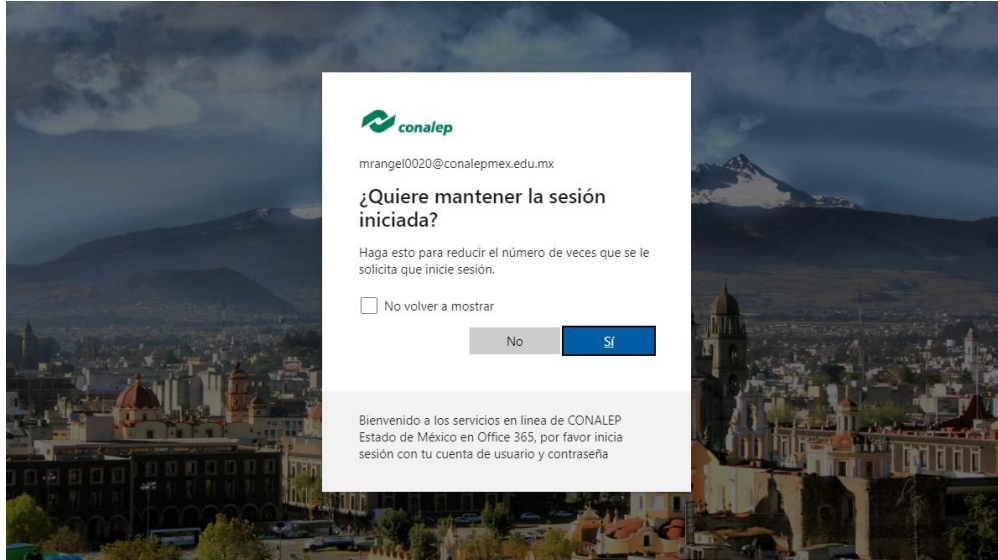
conalep

mrangel0020@conalepmex.edu.mx

¿Quiere mantener la sesión iniciada?

Haga esto para reducir el número de veces que se le solicita que inicie sesión.

No volver a mostrar

No

Sí

Bienvenido a los servicios en linea de CONALEP Estado de México en Office 365, por favor inicia sesión con tu cuenta de usuario y contraseña